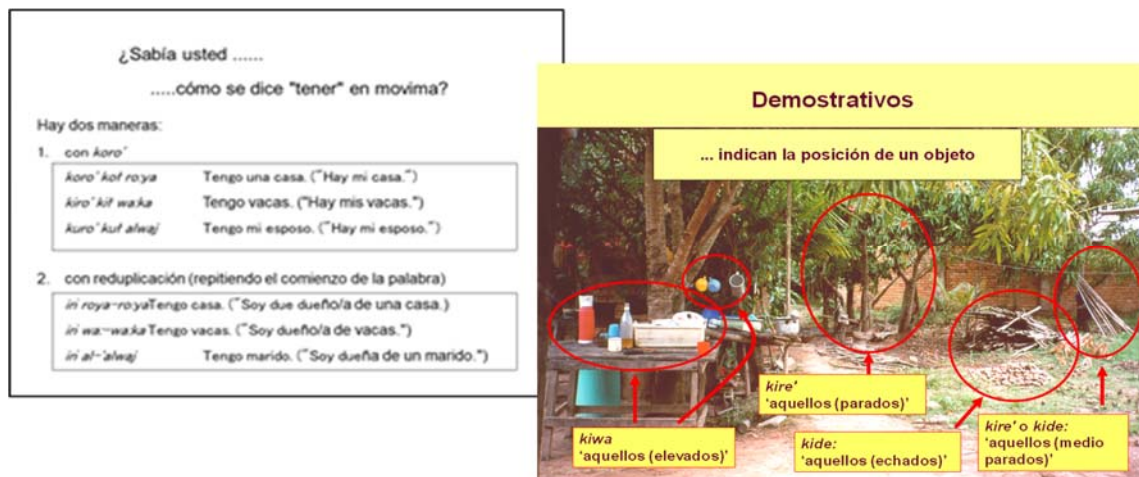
¿Sabía usted ......

.....cómo se dice "tener" en movima?

Hay dos maneras:

1. con *koro'*

| | |
|---|---|
| *koro'kol ro:ya* | Tengo una casa. ("Hay mi casa.") |
| *kiro'kit wa:ka* | Tengo vacas. ("Hay mis vacas.") |
| *kuro'kuf alwaj* | Tengo mi esposo. ("Hay mi esposo.") |

2. con reduplicación (repitiendo el comienzo de la palabra)

| | |
|---|---|
| *iri roya-ro:ya* | Tengo casa. ("Soy due dueño/a de una casa.) |
| *iri wa:-wa:ka* | Tengo vacas. ("Soy dueño/a de vacas.") |
| *iri al-'alwaj* | Tengo marido. ("Soy dueña de un marido.") |

Demostrativos

... indican la posición de un objeto

*kiwa*
'aquellos (elevados)'

*kire'*
'aquellos (parados)'

*kide:*
'aquellos (echados)'

*kire'* o *kide:*
'aquellos (medio parados)'